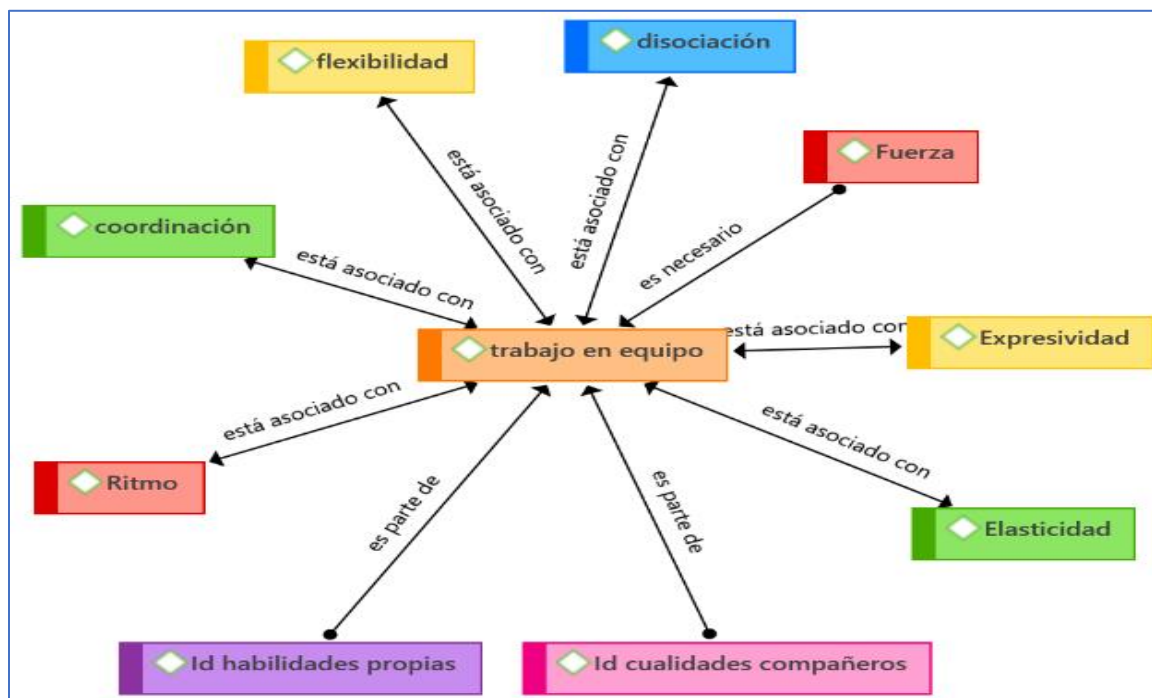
flexibilidad

disociación

Fuerza

coordinación

está asociado con

está asociado con

es necesario

está asociado con

trabajo en equipo

está asociado con

Expresividad

está asociado con

está asociado con

Ritmo

es parte de

es parte de

Elasticidad

Id habilidades propias

Id cualidades compañeros